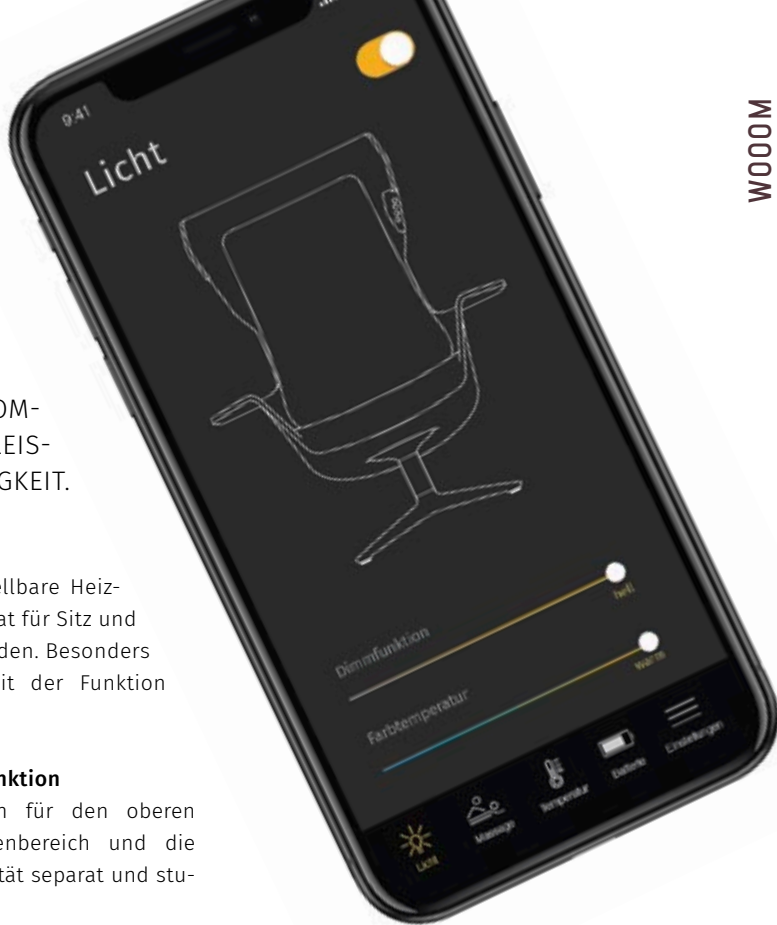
WOOOM

OM-
EIS-
GKEIT.

ellbare Heiz-
at für Sitz und
den. Besonders
it der Funktion

nktion
n für den oberen
enbereich und die
tät separat und stu-

9:41

Licht

Dimmfunktion

hell

Farbtemperatur

warm

Licht

Massage

Temperatur

Batterie

Einstellungen